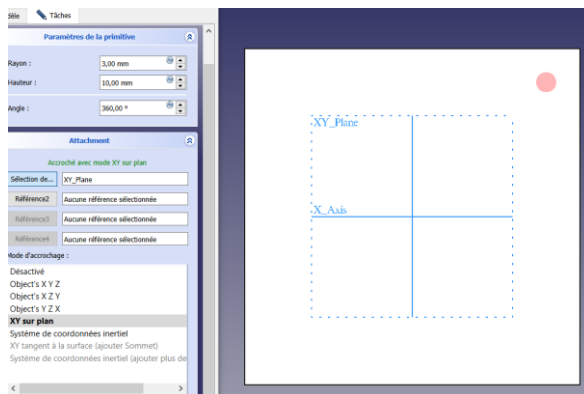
dèle Tâches

Paramètres de la primitive

Rayon : 3,00 mm

Hauteur : 10,00 mm

Angle : 360,00 °

Attachment

Accroché avec mode XY sur plan

Sélection de... XY_Plane

Référence2 Aucune référence sélectionnée

Référence3 Aucune référence sélectionnée

Référence4 Aucune référence sélectionnée

Mode d'accrochage :

Désactivé
Object's X Y Z
Object's X Z Y
Object's Y Z X
XY sur plan
Système de coordonnées inertiel
XY tangent à la surface (ajouter Sommet)
Système de coordonnées inertiel (ajouter plus de

XY_Plane

X_Axis